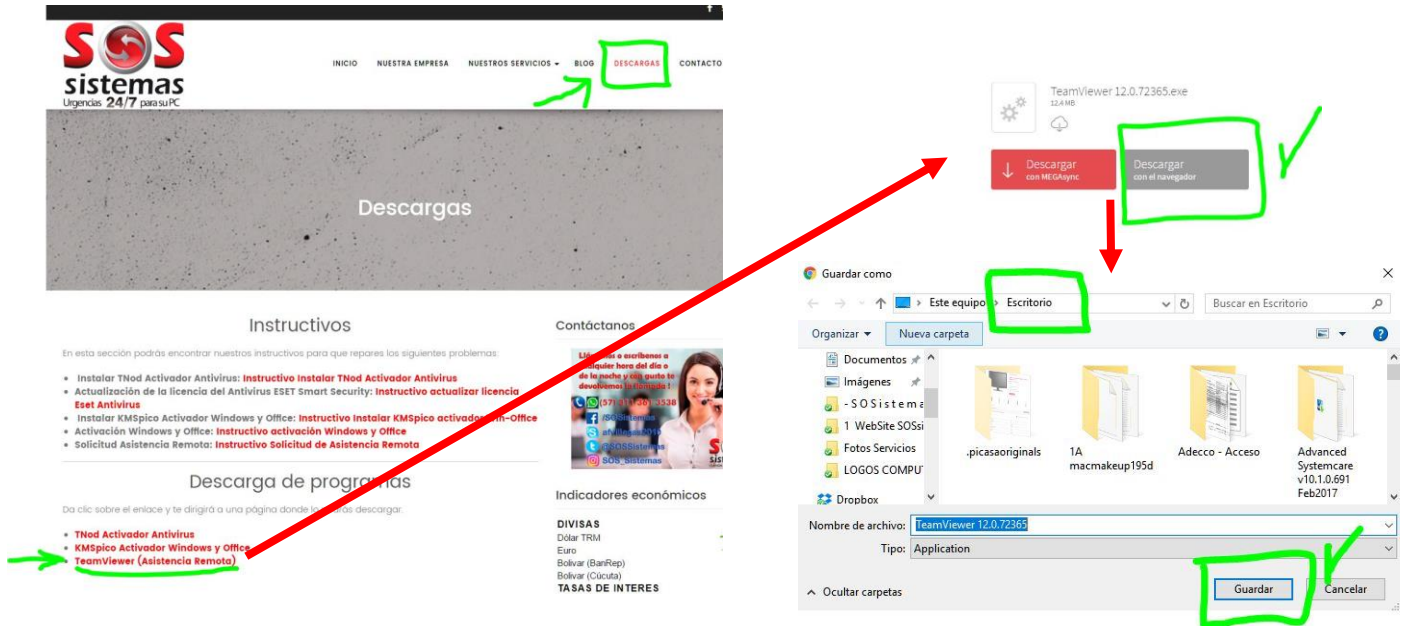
SOS sistemas
Urgencias 24/7 para su PC

INICIO NUESTRA EMPRESA NUESTROS SERVICIOS BLOG DESCARGAS CONTACTO

Descargas

Instructivos

En esta sección podrás encontrar nuestros instructivos para que repares los siguientes problemas:

• Instalar TNod Activador Antivirus: Instructivo Instalar TNod Activador Antivirus
• Actualización de la licencia del Antivirus ESET Smart Security: Instructivo actualizar licencia Eset Antivirus
• Instalar KMSpico Activador Windows y Office: Instructivo Instalar KMSpico activador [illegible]Office
• Activación Windows y Office: Instructivo activación Windows y Office
• Solicitud Asistencia Remota: Instructivo Solicitud de Asistencia Remota

Descarga de programas

Da clic sobre el enlace y te dirigirá a una página donde lo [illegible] descargar.

• TNod Activador Antivirus
• KMSpico Activador Windows y Office
• TeamViewer (Asistencia Remota)

Contáctanos

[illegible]
(57) 311 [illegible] 3538
/SOSSistemas
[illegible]
/SOSSistemas
SOS_Sistemas

Indicadores económicos

DIVISAS
Dólar TRM
Euro
Bolivar (BanRep)
Bolivar (Cúcuta)
TASAS DE INTERES

TeamViewer 12.0.72365.exe
12.4 MB

Descargar
con MEGAsync

Descargar
con el navegador

Guardar como

Este equipo › Escritorio

Buscar en Escritorio

Organizar ▾ Nueva carpeta

Documentos
Imágenes
- S O S i s t e m a
1 WebSite SOSsi
Fotos Servicios
LOGOS COMPUT
Dropbox

.picasaoriginals
1A macmakeup195d
Adecco - Acceso
Advanced Systemcare v10.1.0.691 Feb2017

Nombre de archivo: TeamViewer 12.0.72365
Tipo: Application

Ocultar carpetas

Guardar Cancelar